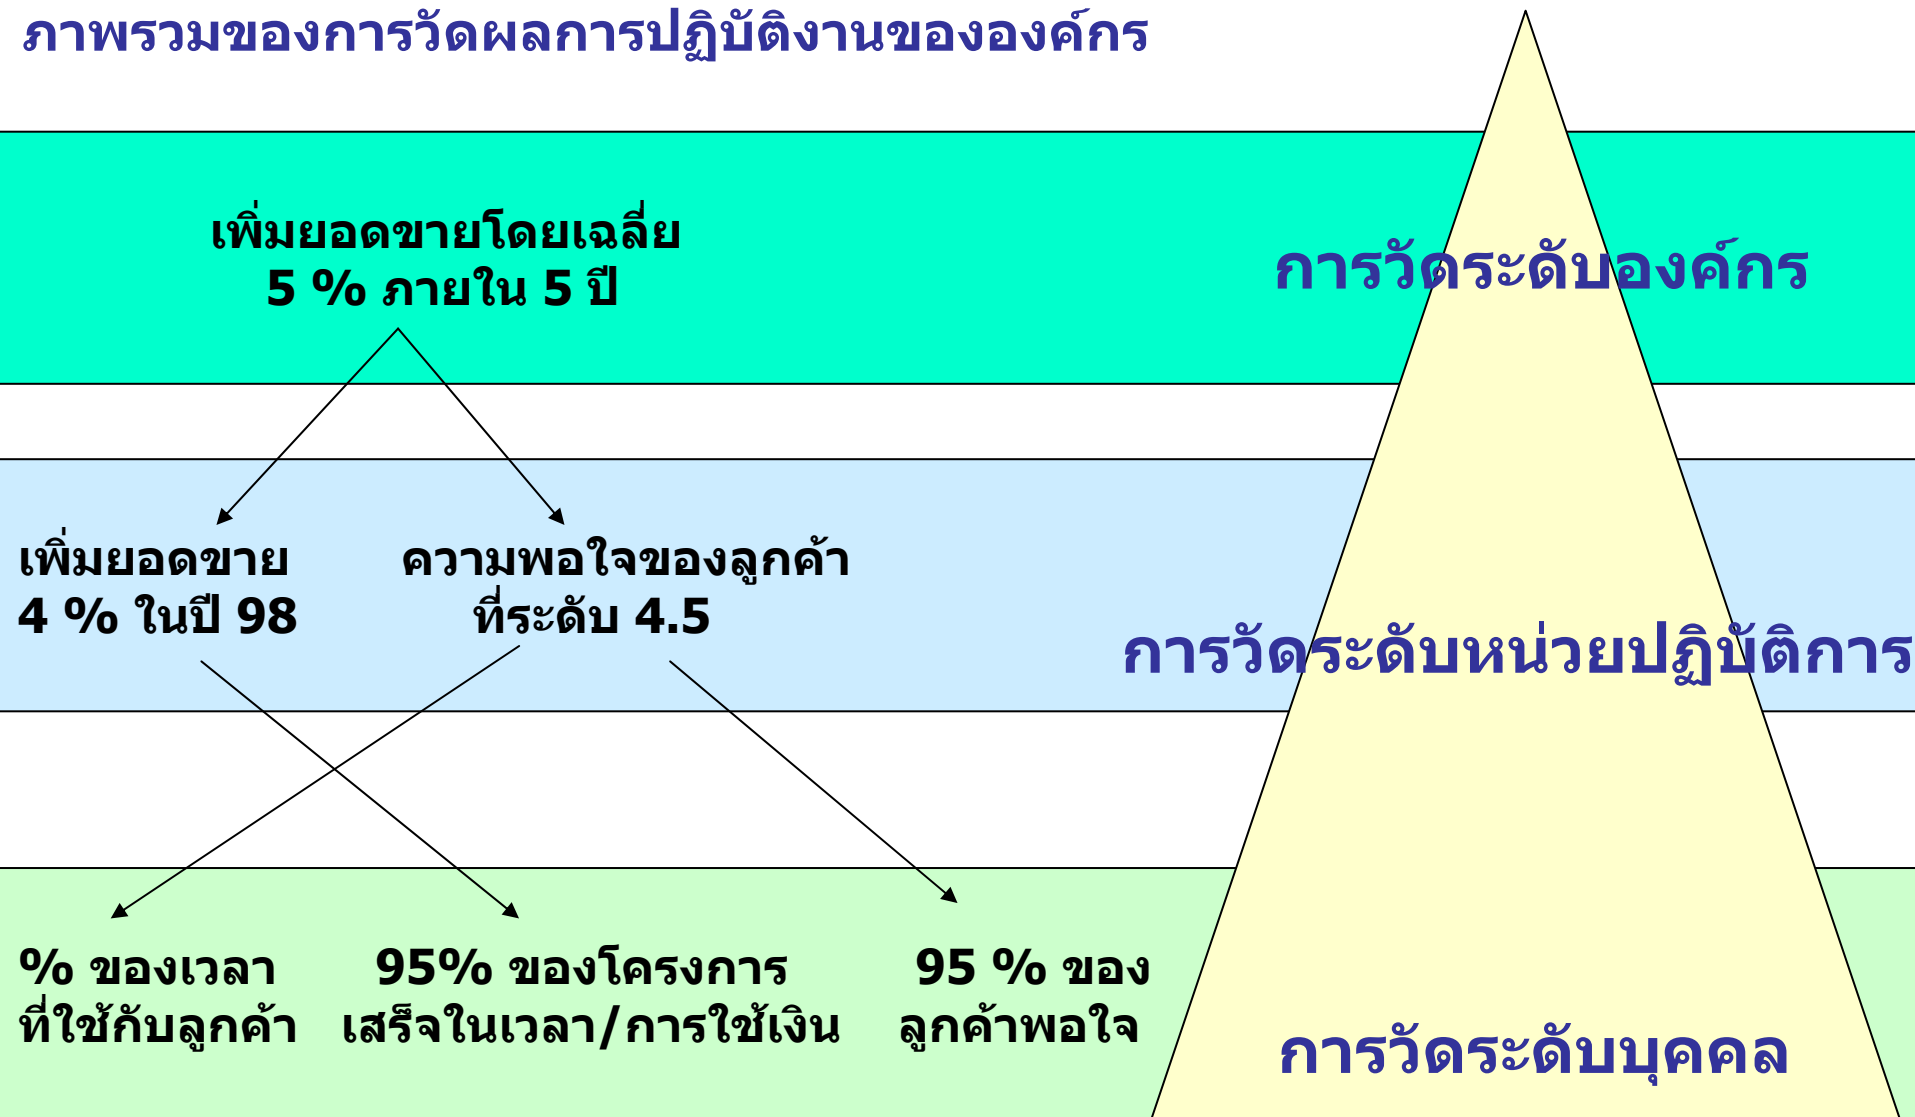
ภาพรวมของการวัดผลการปฏิบัติงานขององค์กร

เพิ่มยอดขายโดยเฉลี่ย
5 % ภายใน 5 ปี

การวัดระดับองค์กร

เพิ่มยอดขาย
4 % ในปี 98

ความพอใจของลูกค้า
ที่ระดับ 4.5

การวัดระดับหน่วยปฏิบัติการ

% ของเวลา
ที่ใช้กับลูกค้า

95% ของโครงการ
เสร็จในเวลา/การใช้เงิน

95 % ของ
ลูกค้าพอใจ

การวัดระดับบุคคล